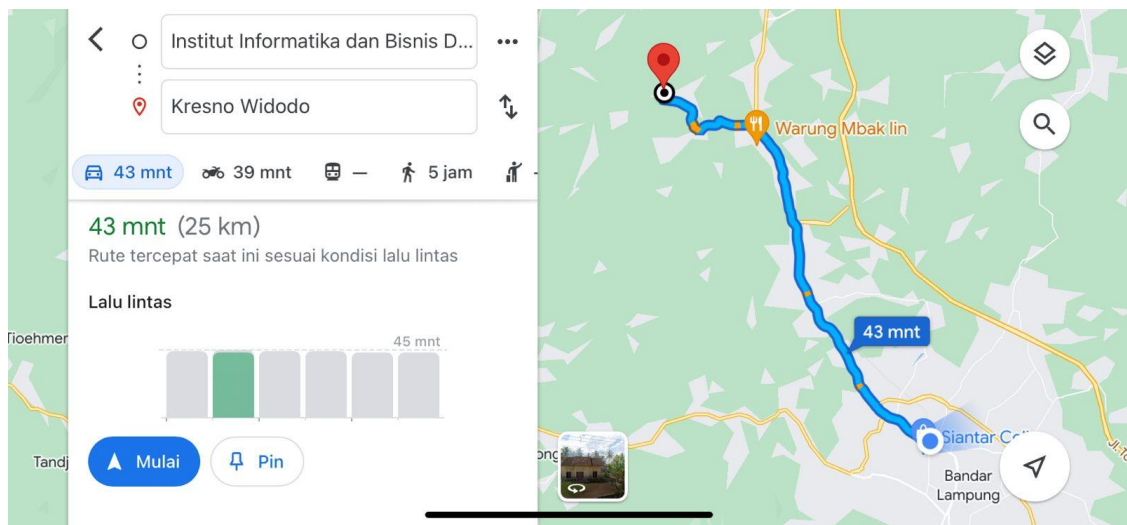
Institut Informatika dan Bisnis D...

Kresno Widodo

43 mnt 39 mnt — 5 jam

43 mnt (25 km)
Rute tercepat saat ini sesuai kondisi lalu lintas

Lalu lintas

45 mnt

Mulai Pin

Warung Mbak lin

43 mnt

Tioehmer

Tandj

ong

Siantar Coli

Bandar Lampung

Jl. T